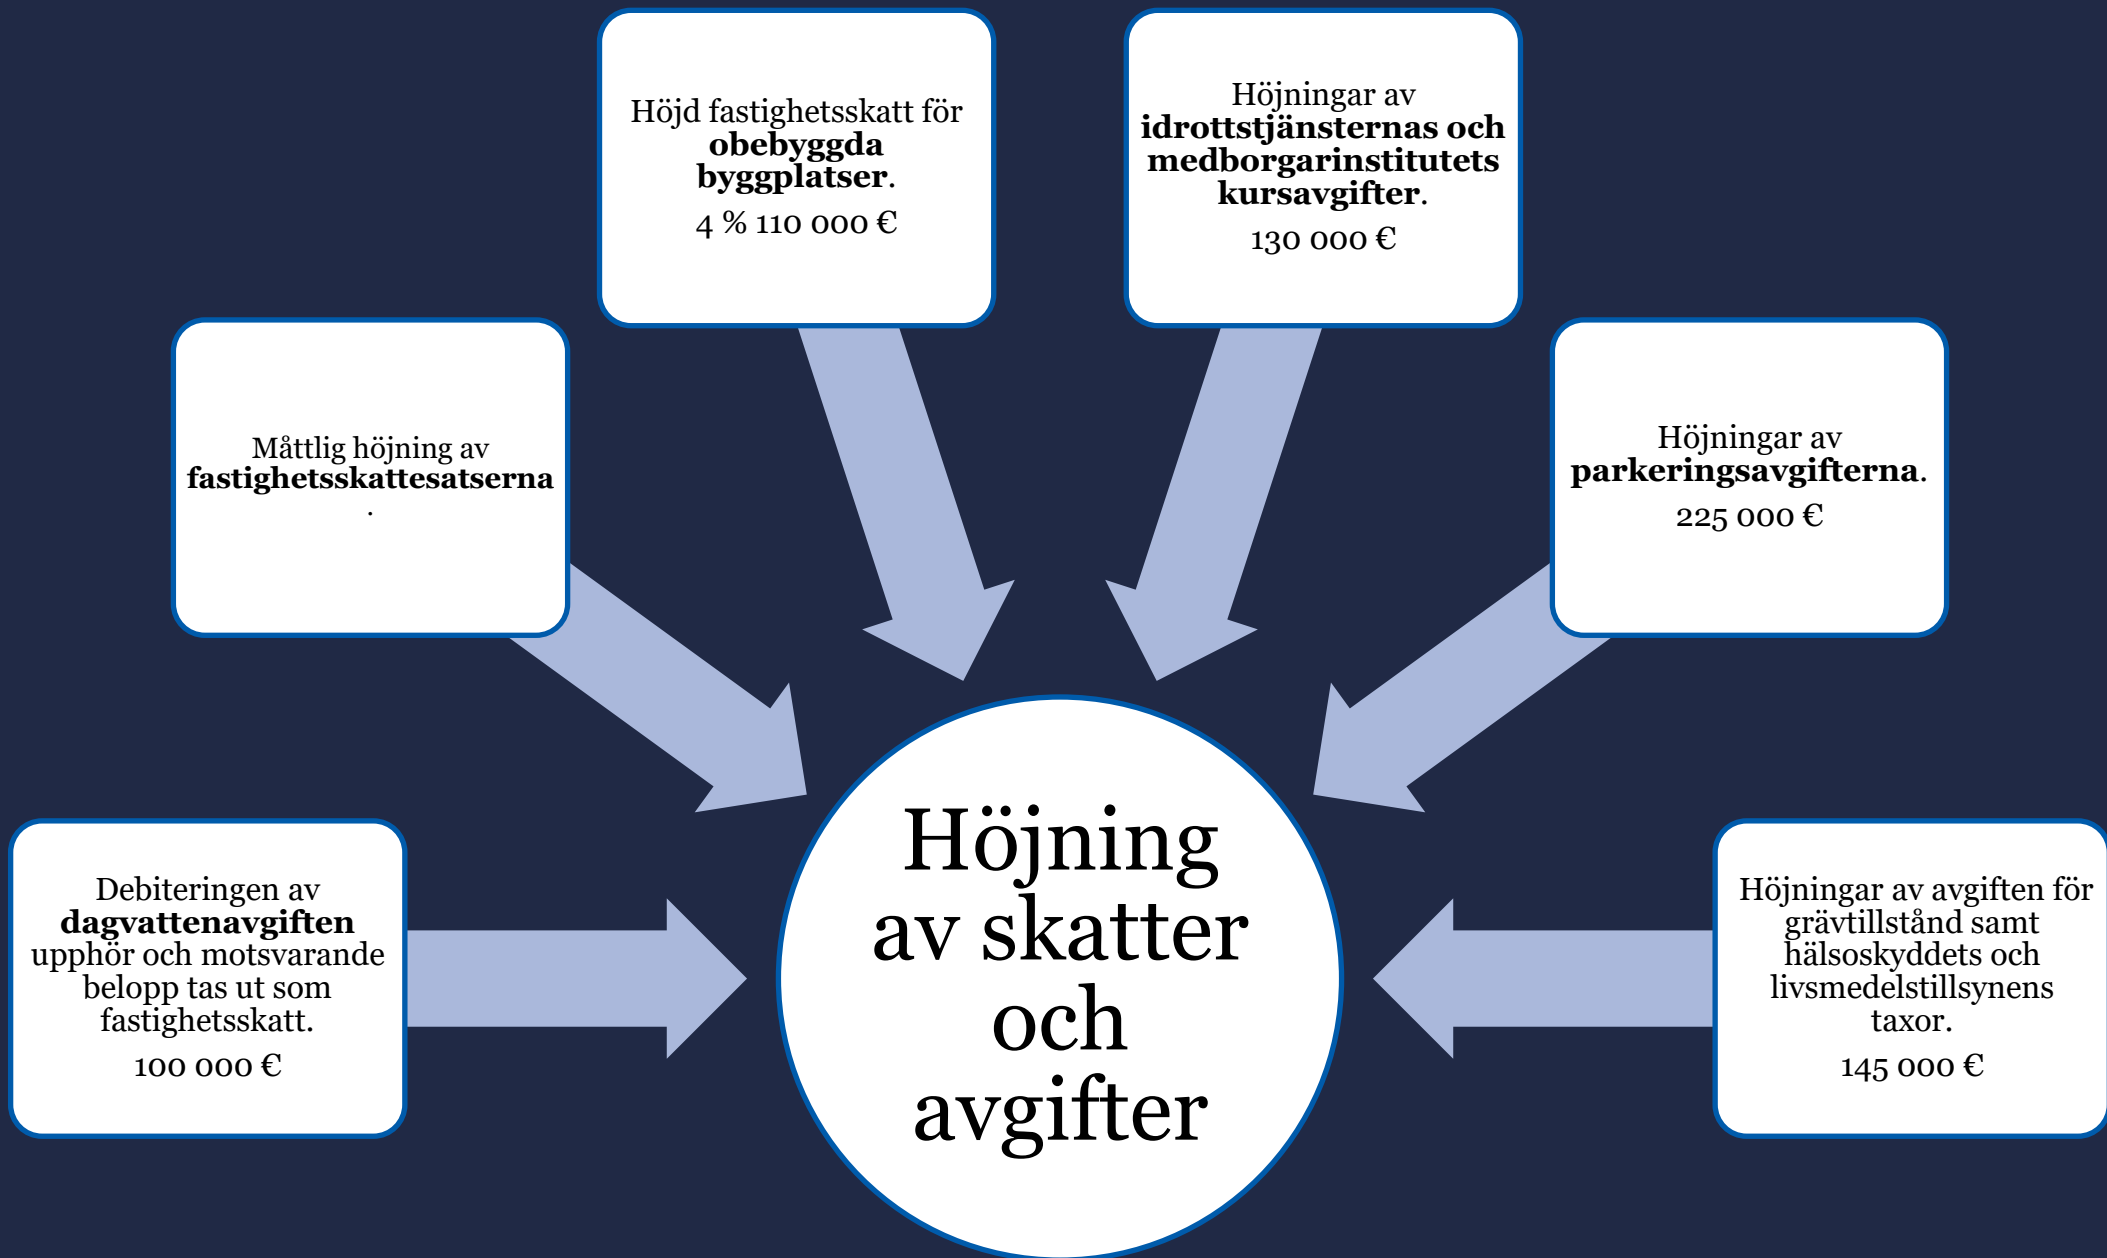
Höjd fastighetsskatt för **obebyggda byggplatser**.
4 % 110 000 €

Höjningar av **idrottstjänsternas och medborgarinstitutets kursavgifter**.
130 000 €

Måttlig höjning av **fastighetsskattesatserna**.

Höjningar av **parkeringsavgifterna**.
225 000 €

Debiteringen av **dagvattenavgiften** upphör och motsvarande belopp tas ut som fastighetsskatt.
100 000 €

Höjning av skatter och avgifter

Höjningar av avgiften för grävtillstånd samt hälsoskyddets och livsmedelstillsynens taxor.
145 000 €